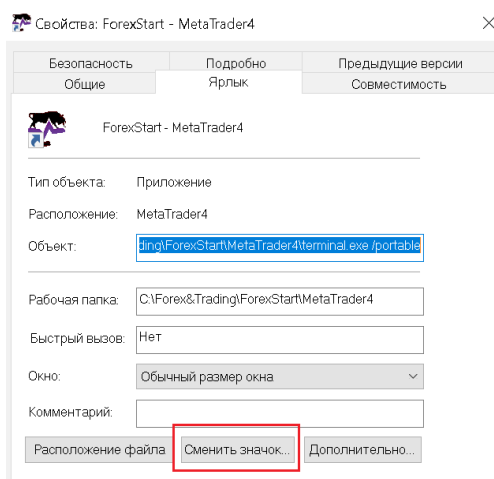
Свойства: ForexStart - MetaTrader4

Безопасность
Подробно
Предыдущие версии
Общие
Ярлык
Совместимость

ForexStart - MetaTrader4

Тип объекта: Приложение

Расположение: MetaTrader4

Объект: ding\ForexStart\MetaTrader4\terminal.exe /portable

Рабочая папка: C:\Forex&Trading\ForexStart\MetaTrader4

Быстрый вызов: Нет

Окно: Обычный размер окна

Комментарий:

Расположение файла
Сменить значок...
Дополнительно...